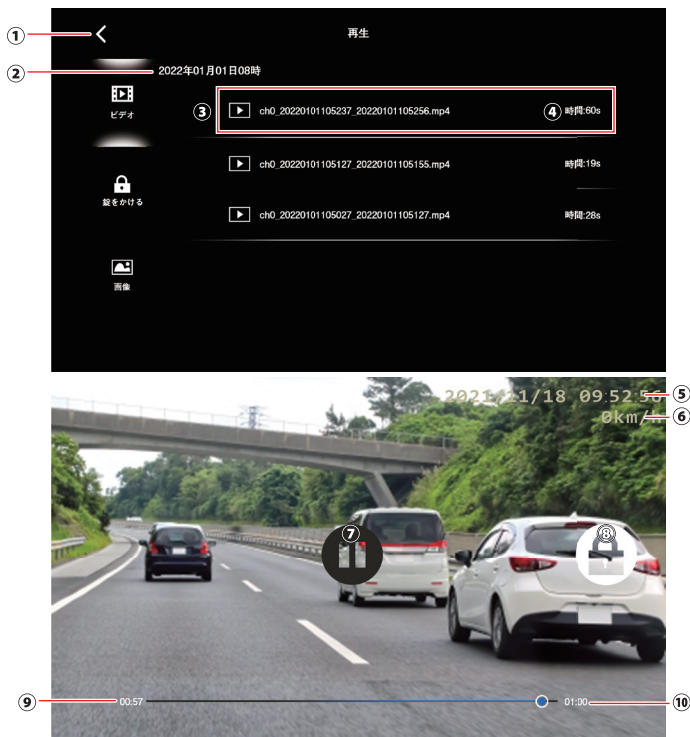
①
再生
② 2022年01月01日08時
ビデオ
③ ch0_20220101105237_20220101105256.mp4 ④ 時間:60s
ch0_20220101105127_20220101105155.mp4 時間:19s
鍵をかける
ch0_20220101105027_20220101105127.mp4 時間:28s
画像

2021/11/18 09:52:5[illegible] ⑤
0km/h ⑥
⑦
⑧
⑨ 00:57
01:00 ⑩